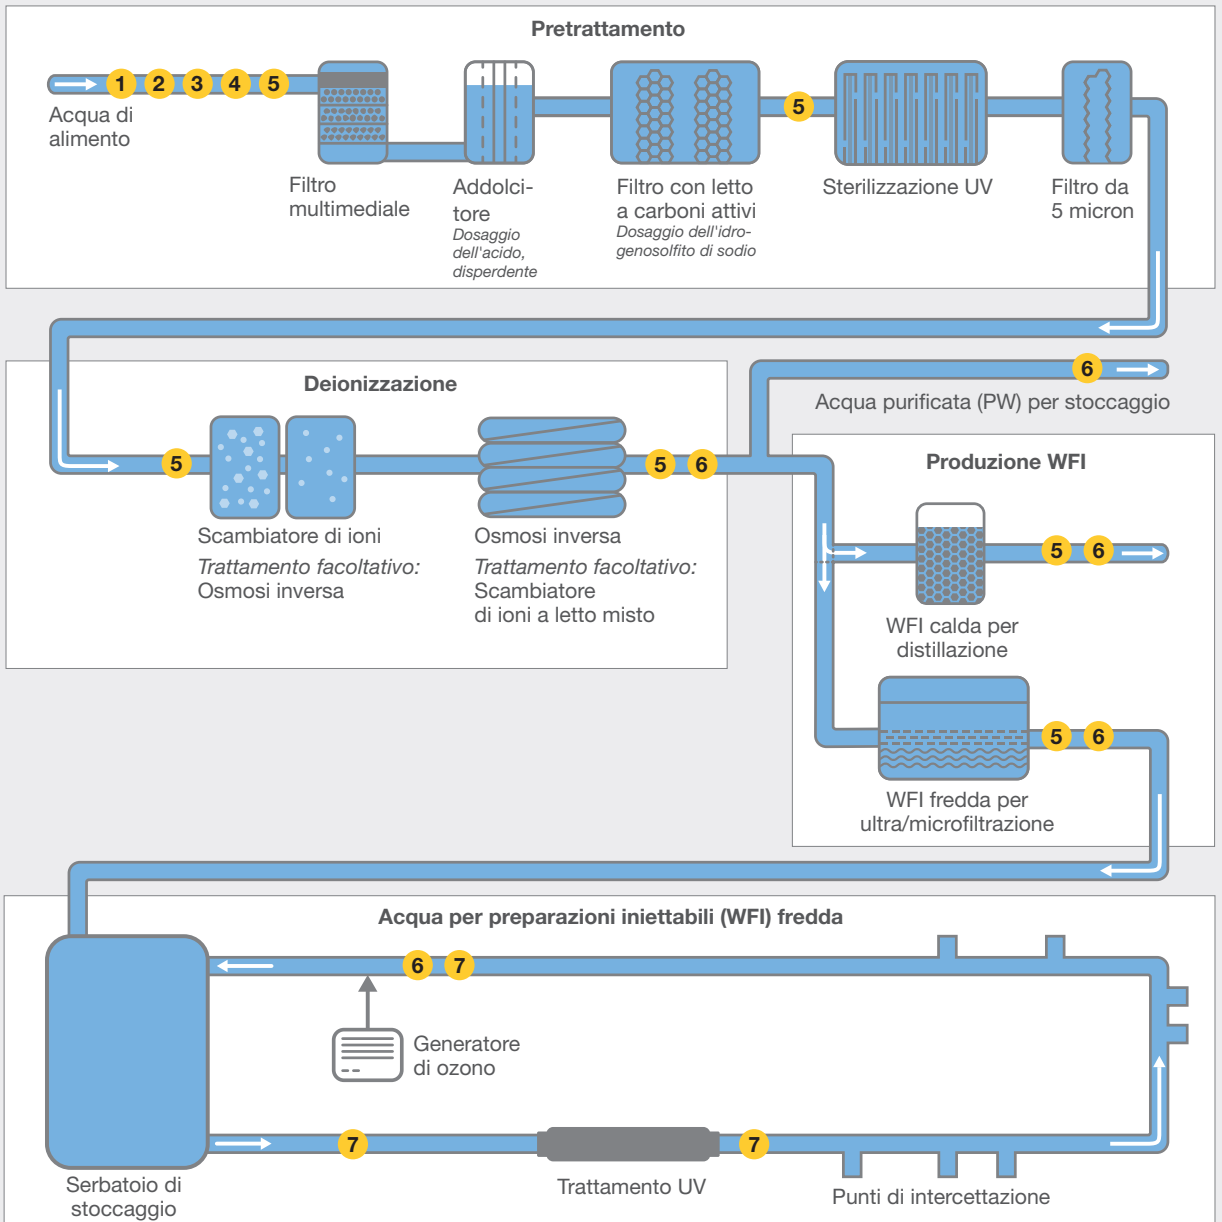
Pretrattamento

1 2 3 4 5

Acqua di alimento

Filtro multimediale

Addolcitore
Dosaggio dell'acido, disperdente

Filtro con letto a carboni attivi
Dosaggio dell'idrogenosolfito di sodio

5

Sterilizzazione UV

Filtro da 5 micron

Deionizzazione

5

Scambiatore di ioni
Trattamento facoltativo: Osmosi inversa

Osmosi inversa
Trattamento facoltativo: Scambiatore di ioni a letto misto

5 6

6

Acqua purificata (PW) per stoccaggio

Produzione WFI

5 6

WFI calda per distillazione

5 6

WFI fredda per ultra/microfiltrazione

Acqua per preparazioni iniettabili (WFI) fredda

6 7

Generatore di ozono

Serbatoio di stoccaggio

7

Trattamento UV

7

Punti di intercettazione